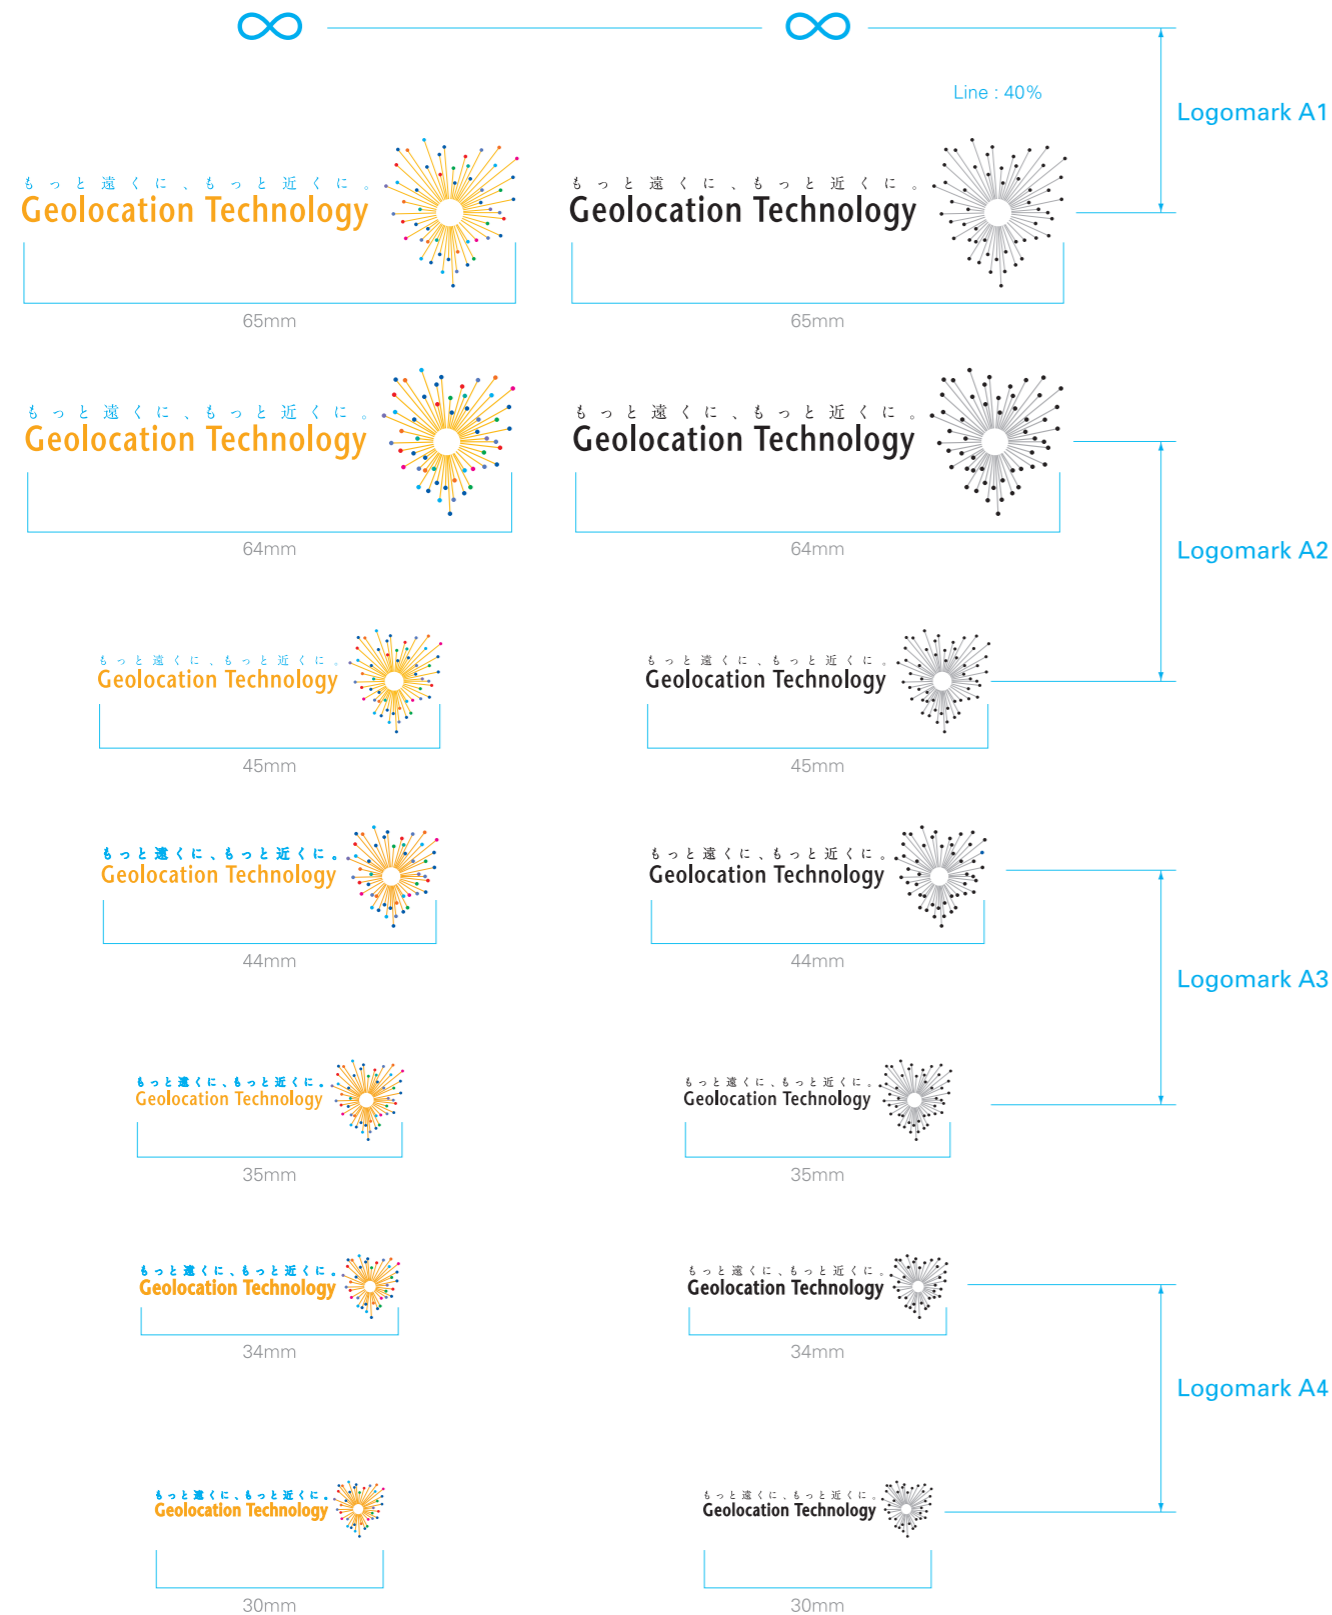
∞ ∞

Line : 40%

Logomark A1

もっと遠くに、もっと近くに。
Geolocation Technology

もっと遠くに、もっと近くに。
Geolocation Technology

65mm

65mm

もっと遠くに、もっと近くに。
Geolocation Technology

もっと遠くに、もっと近くに。
Geolocation Technology

64mm

64mm

Logomark A2

もっと遠くに、もっと近くに。
Geolocation Technology

もっと遠くに、もっと近くに。
Geolocation Technology

45mm

45mm

もっと遠くに、もっと近くに。
Geolocation Technology

もっと遠くに、もっと近くに。
Geolocation Technology

44mm

44mm

Logomark A3

もっと遠くに、もっと近くに。
Geolocation Technology

もっと遠くに、もっと近くに。
Geolocation Technology

35mm

35mm

もっと遠くに、もっと近くに。
Geolocation Technology

もっと遠くに、もっと近くに。
Geolocation Technology

34mm

34mm

Logomark A4

もっと遠くに、もっと近くに。
Geolocation Technology

もっと遠くに、もっと近くに。
Geolocation Technology

30mm

30mm